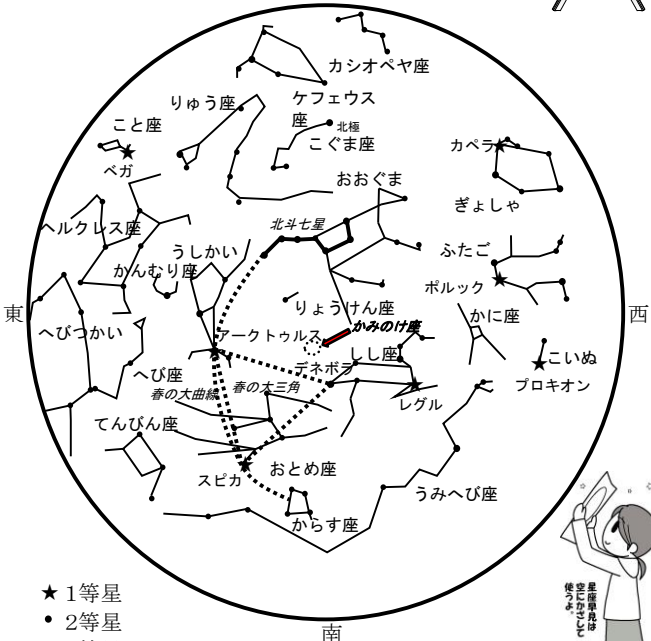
カシオペヤ座

ケフェウス座

りゅう座

北極

こぐま座

こと座

ベガ

カペラ

おおぐま

ぎょしゃ

北斗七星

ヘルクレス座

うしかい

ふたご

かんむり座

ポルックス

東

りょうけん座

かに座

西

へびつかい

アークトゥルス

かみのけ座

デネボラ

しし座

こいぬ

へび座

春の大曲線

春の大三角

レグル

プロキオン

てんびん座

スピカ

おとめ座

うみへび座

からす座

★ 1等星

• 2等星

南

星座早見は空にかざして使うよ。